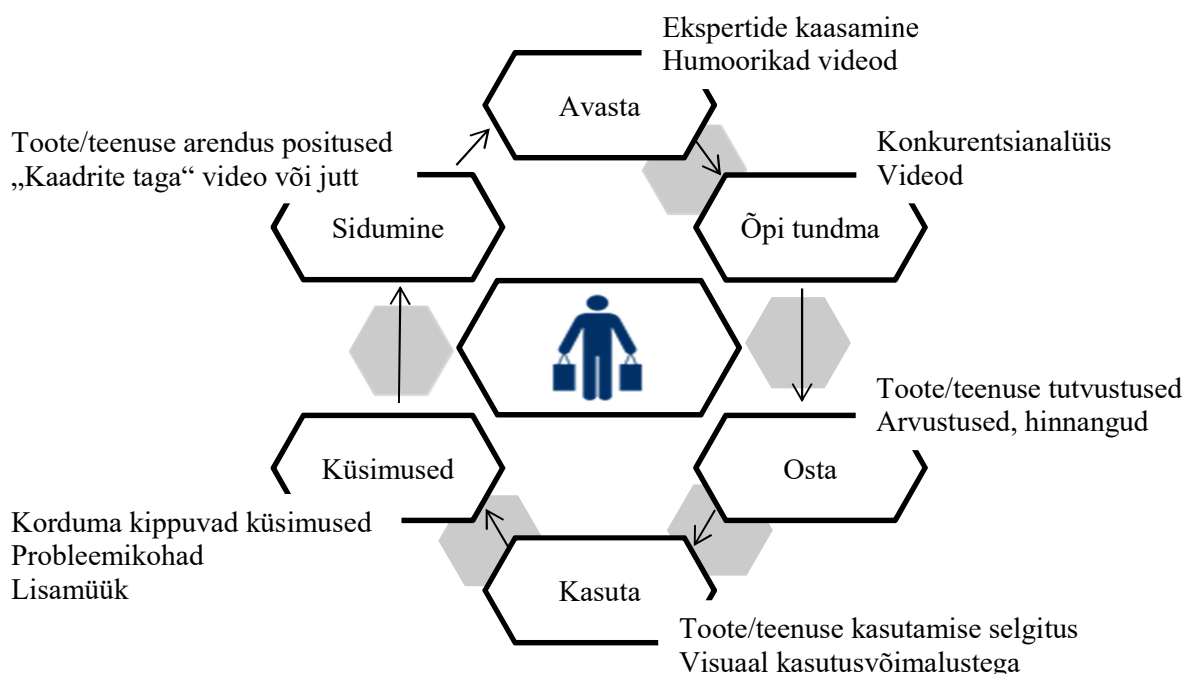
Ekspertide kaasamine
Humoorikad videod

Avasta

Toote/teenuse arendus positused
„Kaadrite taga“ video või jutt

Konkurentsianalüüs
Videod

Sidumine

Õpi tundma

Toote/teenuse tutvustused
Arvustused, hinnangud

Küsimused

Osta

Korduma kippuvad küsimused
Probleemikohad
Lisamüük

Kasuta

Toote/teenuse kasutamise selgitus
Visuaal kasutusvõimalustega